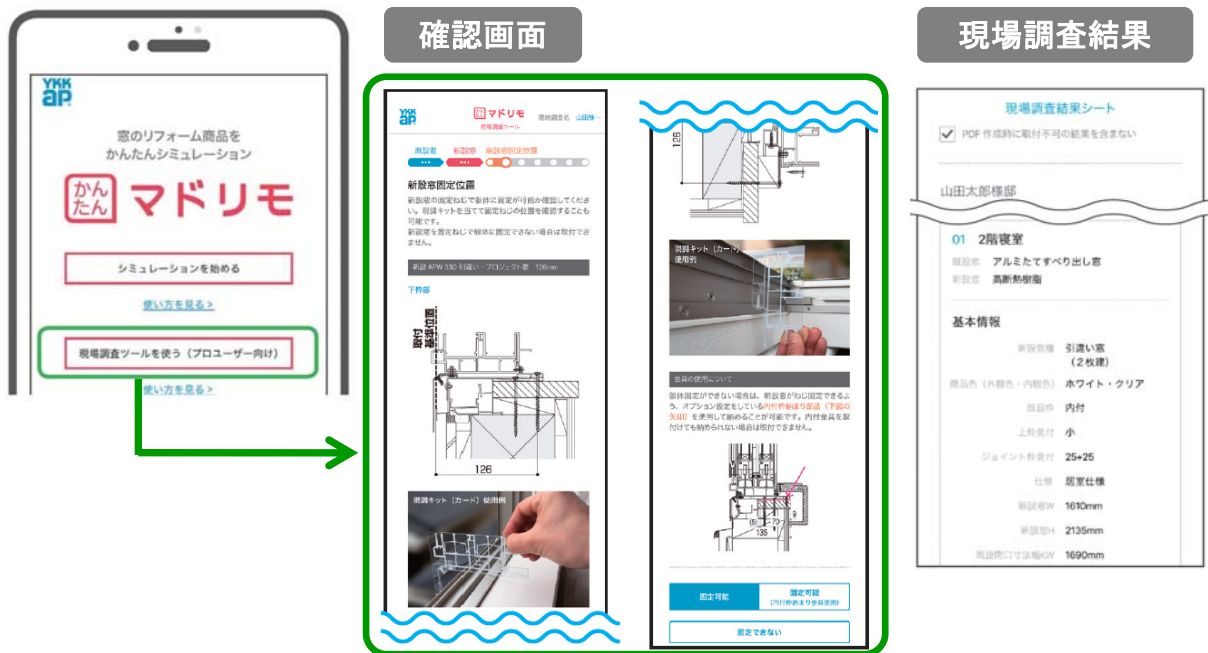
確認画面

現場調査結果

YKK ap

窓のリフォーム商品を
かんたんシミュレーション

かんたん マドリモ

シミュレーションを始める

使い方を見る >

現場調査ツールを使う（プロユーザー向け）

使い方を見る >

YKK ap マドリモ 現場調査ツール 現地調査名 山田様

既設窓 新設窓 新設窓固定位置

新設窓固定位置

新設窓の固定ねじで躯体に固定が可能か確認してください。現調キットを当てて固定ねじの位置を確認することも可能です。
新設窓を固定ねじで躯体に固定できない場合は取付できません。

新設 APW 330 引違い・プロジェクト窓 126mm

下枠部

取付 固定位置

126

現調キット［カード］使用例

126

現調キット［カード］使用例

金具の使用について

躯体固定ができない場合は、新設窓がねじ固定できるよう、オプション設定している内付枠納まり部品（下図の矢印）を使用して納めることが可能です。内付金具を取付けても納められない場合は取付できません。

135

固定可能

固定可能（内付枠納まり金具使用）

固定できない

現場調査結果シート

PDF 作成時に取付不可の結果を含まない

山田太郎様邸

01 2階寝室

既設窓 アルミたてすべり出し窓
新設窓 高断熱樹脂

基本情報

新設窓種 引違い窓（2枚建）
商品色（外観色：内観色） ホワイト・クリア
取付枠 内付
上枠見付 小
ジョイント枠見付 25+25
仕様 居室仕様
新設窓W 1610mm
新設窓H 2135mm
既設開口寸法KW 1690mm